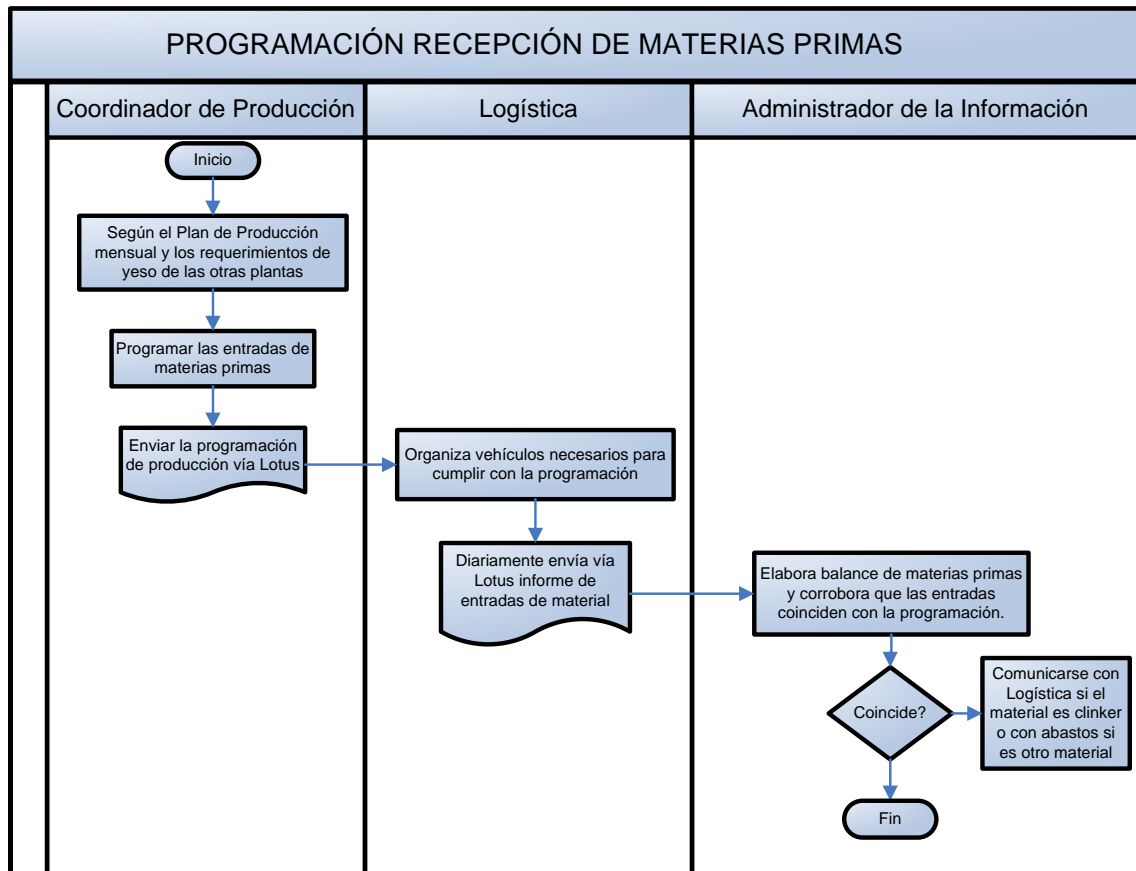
PROGRAMACIÓN RECEPCIÓN DE MATERIAS PRIMAS

Coordinador de Producción

Logística

Administrador de la Información

Inicio

Según el Plan de Producción mensual y los requerimientos de yeso de las otras plantas

Programar las entradas de materias primas

Enviar la programación de producción vía Lotus

Organiza vehículos necesarios para cumplir con la programación

Diariamente envía vía Lotus informe de entradas de material

Elabora balance de materias primas y corrobora que las entradas coinciden con la programación.

Coincide?

Comunicarse con Logística si el material es clinker o con abastos si es otro material

Fin